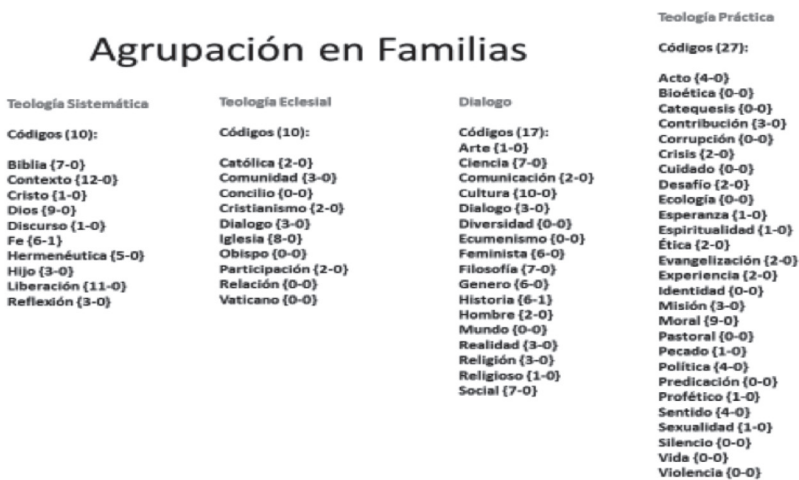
Agrupación en Familias

Teología Sistemática

Códigos (10):

Biblia {7-0}
Contexto {12-0}
Cristo {1-0}
Dios {9-0}
Discurso {1-0}
Fe {6-1}
Hermenéutica {5-0}
Hijo {3-0}
Liberación {11-0}
Reflexión {3-0}

Teología Eclesial

Códigos (10):

Católica {2-0}
Comunidad {3-0}
Concilio {0-0}
Cristianismo {2-0}
Dialogo {3-0}
Iglesia {8-0}
Obispo {0-0}
Participación {2-0}
Relación {0-0}
Vaticano {0-0}

Dialogo

Códigos (17):
Arte {1-0}
Ciencia {7-0}
Comunicación {2-0}
Cultura {10-0}
Dialogo {3-0}
Diversidad {0-0}
Ecumenismo {0-0}
Feminista {6-0}
Filosofía {7-0}
Genero {6-0}
Historia {6-1}
Hombre {2-0}
Mundo {0-0}
Realidad {3-0}
Religión {3-0}
Religioso {1-0}
Social {7-0}

Teología Práctica

Códigos (27):

Acto {4-0}
Bioética {0-0}
Catequesis {0-0}
Contribución {3-0}
Corrupción {0-0}
Crisis {2-0}
Cuidado {0-0}
Desafío {2-0}
Ecología {0-0}
Esperanza {1-0}
Espiritualidad {1-0}
Ética {2-0}
Evangelización {2-0}
Experiencia {2-0}
Identidad {0-0}
Misión {3-0}
Moral {9-0}
Pastoral {0-0}
Pecado {1-0}
Política {4-0}
Predicación {0-0}
Profético {1-0}
Sentido {4-0}
Sexualidad {1-0}
Silencio {0-0}
Vida {0-0}
Violencia {0-0}